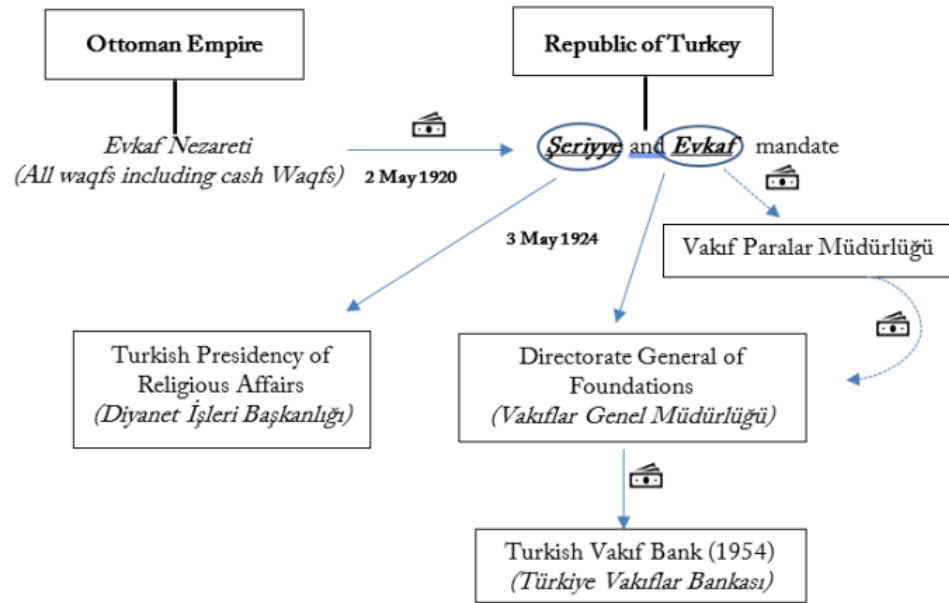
Ottoman Empire

Republic of Turkey

Evkaf Nezareti
(All waqfs including cash Waqfs)

2 May 1920

Şeriyye and Evkaf mandate

3 May 1924

Vakıf Paralar Müdürlüğü

Turkish Presidency of Religious Affairs
(Diyanet İşleri Başkanlığı)

Directorate General of Foundations
(Vakıflar Genel Müdürlüğü)

Turkish Vakıf Bank (1954)
(Türkiye Vakıflar Bankası)